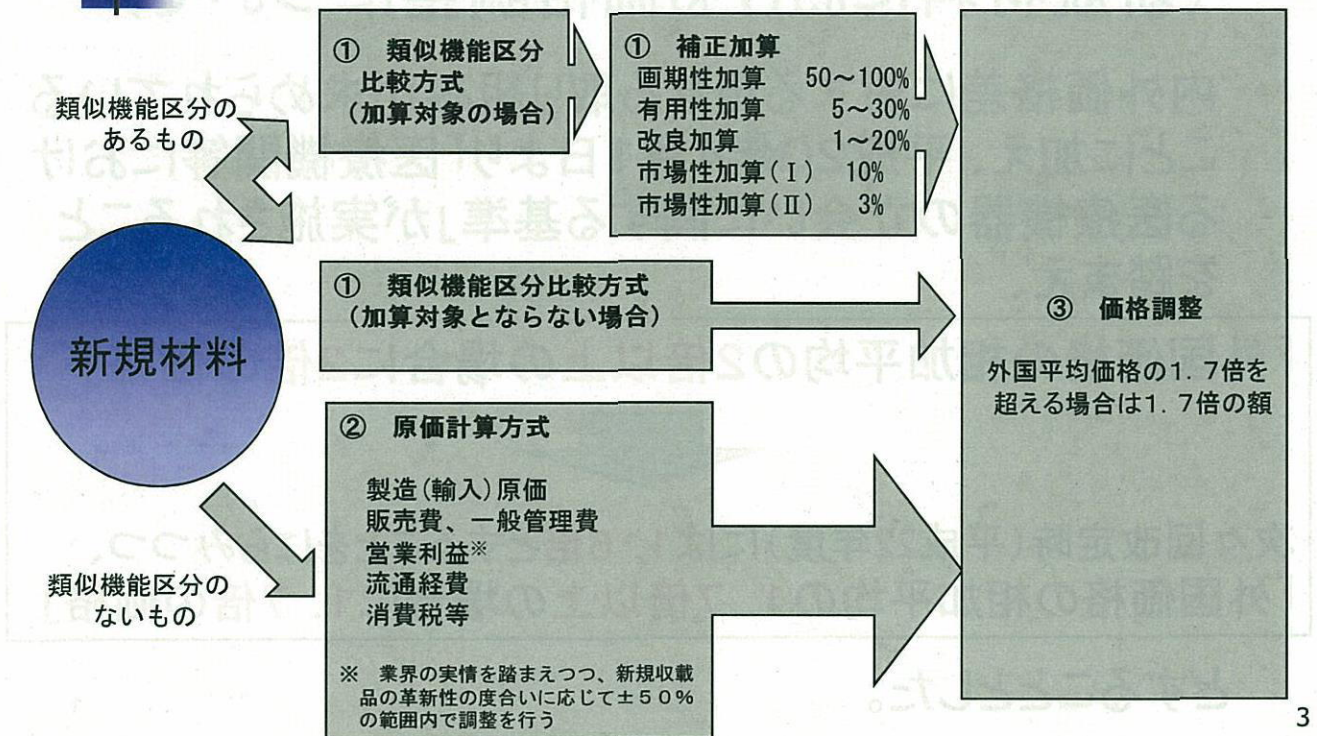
類似機能区分の あるもの

① 類似機能区分 比較方式 (加算対象の場合)

① 補正加算
画期性加算 50～100%
有用性加算 5～30%
改良加算 1～20%
市場性加算(Ⅰ) 10%
市場性加算(Ⅱ) 3%

新規材料

① 類似機能区分比較方式 (加算対象とならない場合)

③ 価格調整

外国平均価格の1.7倍を 超える場合は1.7倍の額

② 原価計算方式

製造(輸入)原価
販売費、一般管理費
営業利益※
流通経費
消費税等

※ 業界の実情を踏まえつつ、新規収載品の革新性の度合いに応じて±50%の範囲内で調整を行う

類似機能区分の ないもの

3